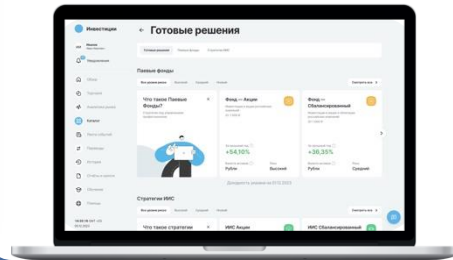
Инвестиции

← Готовые решения

Готовые решения

Паевые фонды

Что такое Паевые Фонды?

Фонд — Акции

+54,35%

Рубли

Высокий

Фонд — Сбалансированный

+36,35%

Рубли

Средний

Стратегии ИИС

Что такое стратегии

ИИС Акции

ИИС Сбалансированный